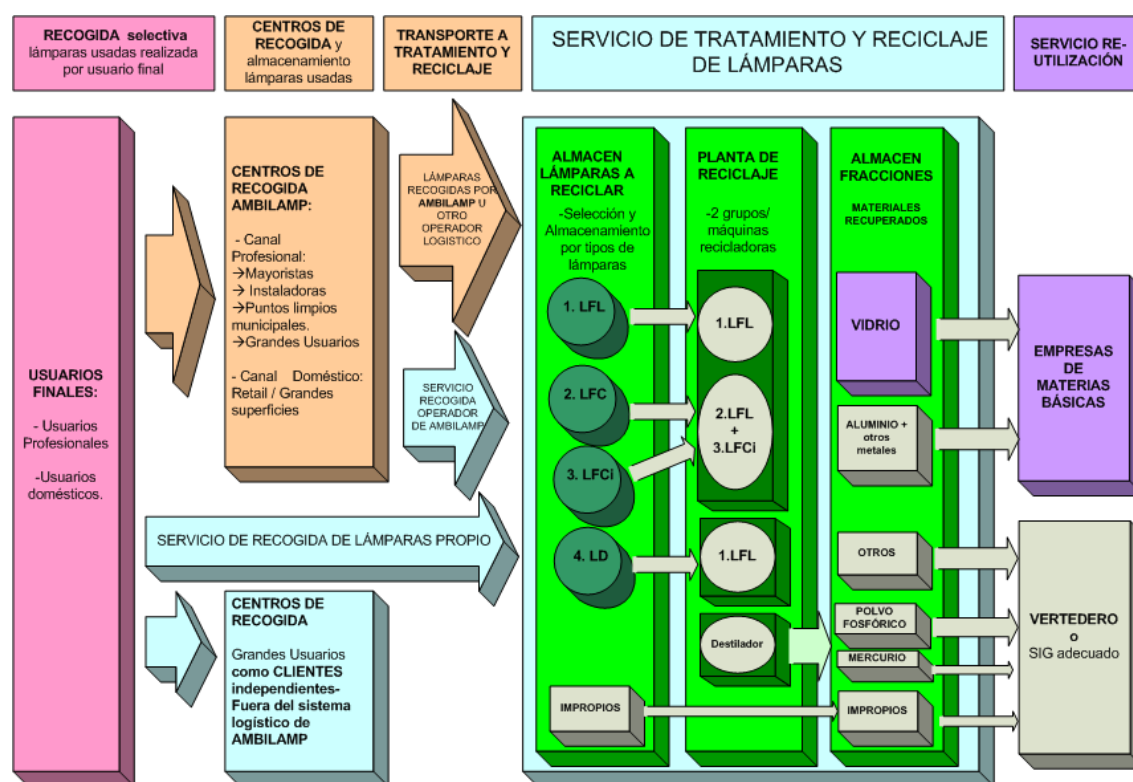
RECOGIDA selectiva lámparas usadas realizada por usuario final

CENTROS DE RECOGIDA y almacenamiento lámparas usadas

TRANSPORTE A TRATAMIENTO Y RECICLAJE

SERVICIO DE TRATAMIENTO Y RECICLAJE DE LÁMPARAS

SERVICIO RE-UTILIZACIÓN

USUARIOS FINALES:

- Usuarios Profesionales

-Usuarios domésticos.

CENTROS DE RECOGIDA AMBILAMP:

- Canal Profesional:
→Mayoristas
→ Instaladoras
→Puntos limpios municipales.
→Grandes Usuarios

- Canal Doméstico: Retail / Grandes superficies

LÁMPARAS RECOGIDAS POR AMBILAMP U OTRO OPERADOR LOGISTICO

SERVICIO RECOGIDA OPERADOR DE AMBILAMP

SERVICIO DE RECOGIDA DE LÁMPARAS PROPIO

CENTROS DE RECOGIDA

Grandes Usuarios como CLIENTES independientes- Fuera del sistema logístico de AMBILAMP

ALMACEN LÁMPARAS A RECICLAR

-Selección y Almacenamiento por tipos de lámparas

1. LFL

2. LFC

3. LFCi

4. LD

IMPROPIOS

PLANTA DE RECICLAJE

-2 grupos/ máquinas recicladoras

1.LFL

2.LFL + 3.LFCi

1.LFL

Destilador

ALMACEN FRACCIONES

MATERIALES RECUPERADOS

VIDRIO

ALUMINIO + otros metales

OTROS

POLVO FOSFÓRICO

MERCURIO

IMPROPIOS

EMPRESAS DE MATERIAS BÁSICAS

VERTEDERO o SIG adecuado